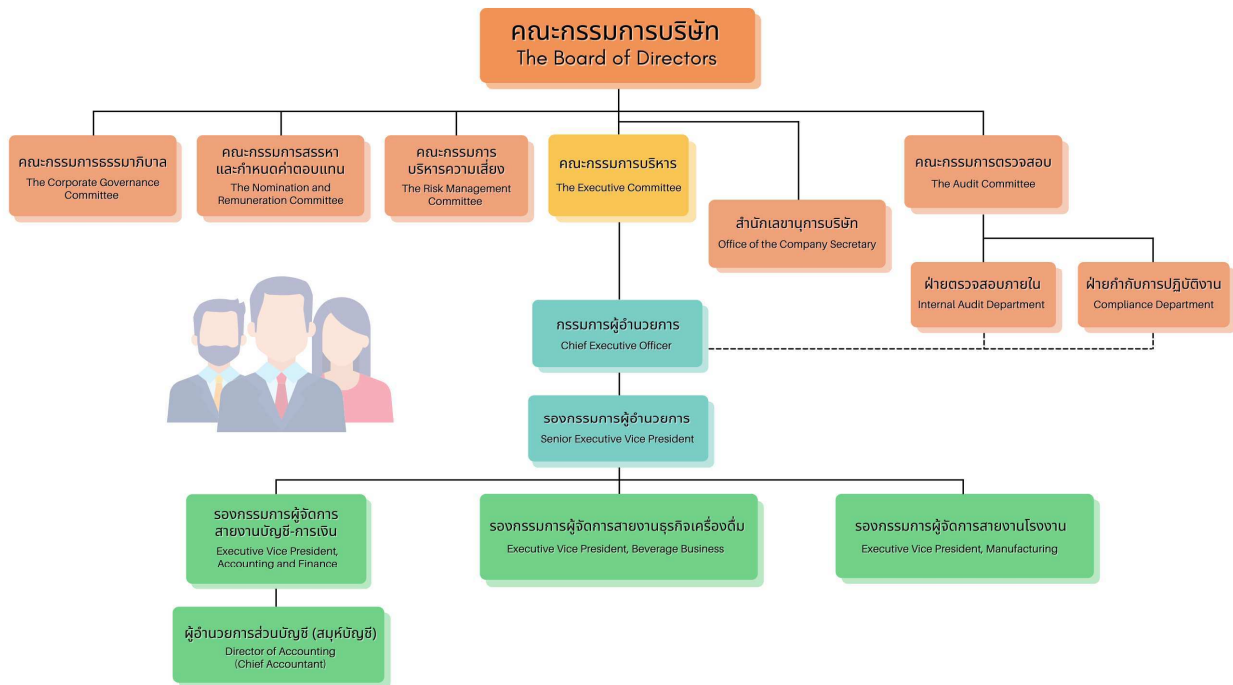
คณะกรรมการบริษัท
The Board of Directors

คณะกรรมการธรรมาภิบาล
The Corporate Governance Committee

คณะกรรมการสรรหาและกำหนดค่าตอบแทน
The Nomination and Remuneration Committee

คณะกรรมการบริหารความเสี่ยง
The Risk Management Committee

คณะกรรมการบริหาร
The Executive Committee

สำนักเลขานุการบริษัท
Office of the Company Secretary

คณะกรรมการตรวจสอบ
The Audit Committee

ฝ่ายตรวจสอบภายใน
Internal Audit Department

ฝ่ายกำกับการปฏิบัติงาน
Compliance Department

กรรมการผู้อำนวยการ
Chief Executive Officer

รองกรรมการผู้อำนวยการ
Senior Executive Vice President

รองกรรมการผู้จัดการสายงานบัญชี-การเงิน
Executive Vice President, Accounting and Finance

รองกรรมการผู้จัดการสายงานธุรกิจเครื่องดื่ม
Executive Vice President, Beverage Business

รองกรรมการผู้จัดการสายงานโรงงาน
Executive Vice President, Manufacturing

ผู้อำนวยการส่วนบัญชี (สมุห์บัญชี)
Director of Accounting (Chief Accountant)